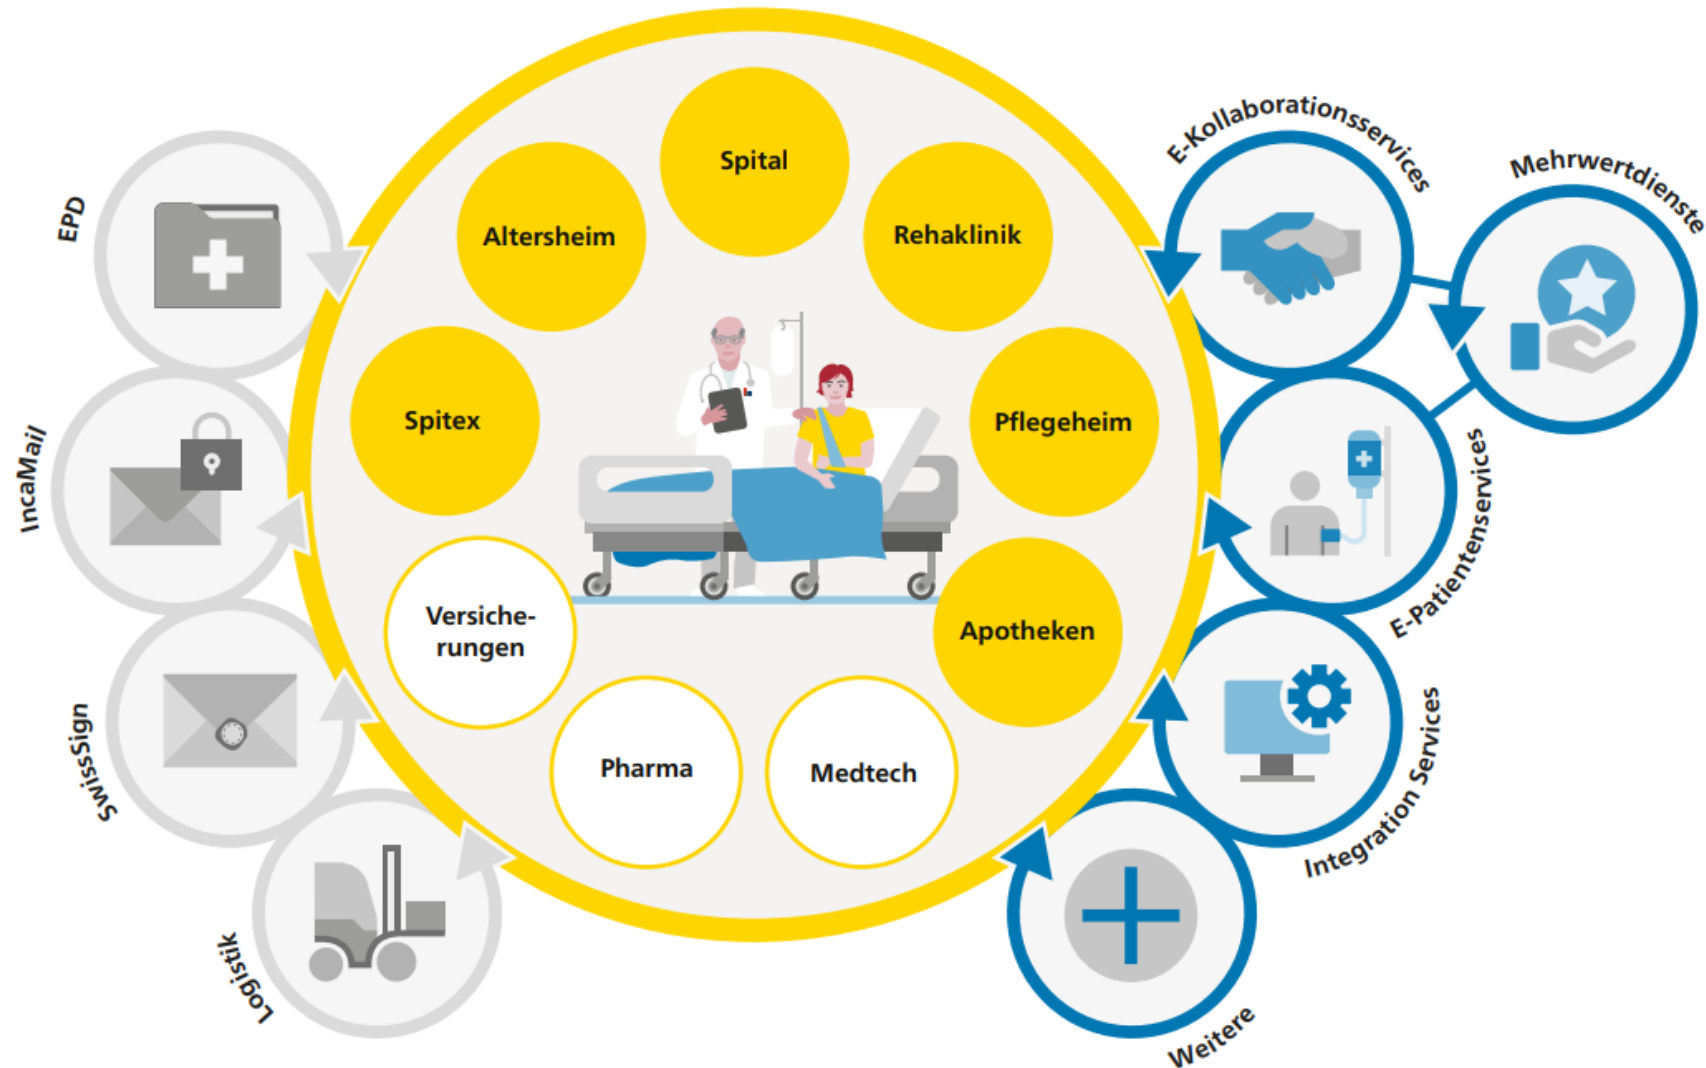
Spital

Altersheim

Rehaklinik

Spitex

Pflegeheim

Versicherungen

Apotheken

Pharma

Medtech

EPD

IncaMail

SwissSign

Logistik

E-Kollaborationsservices

Mehrwertdienste

E-Patientenservices

Integration Services

Weitere